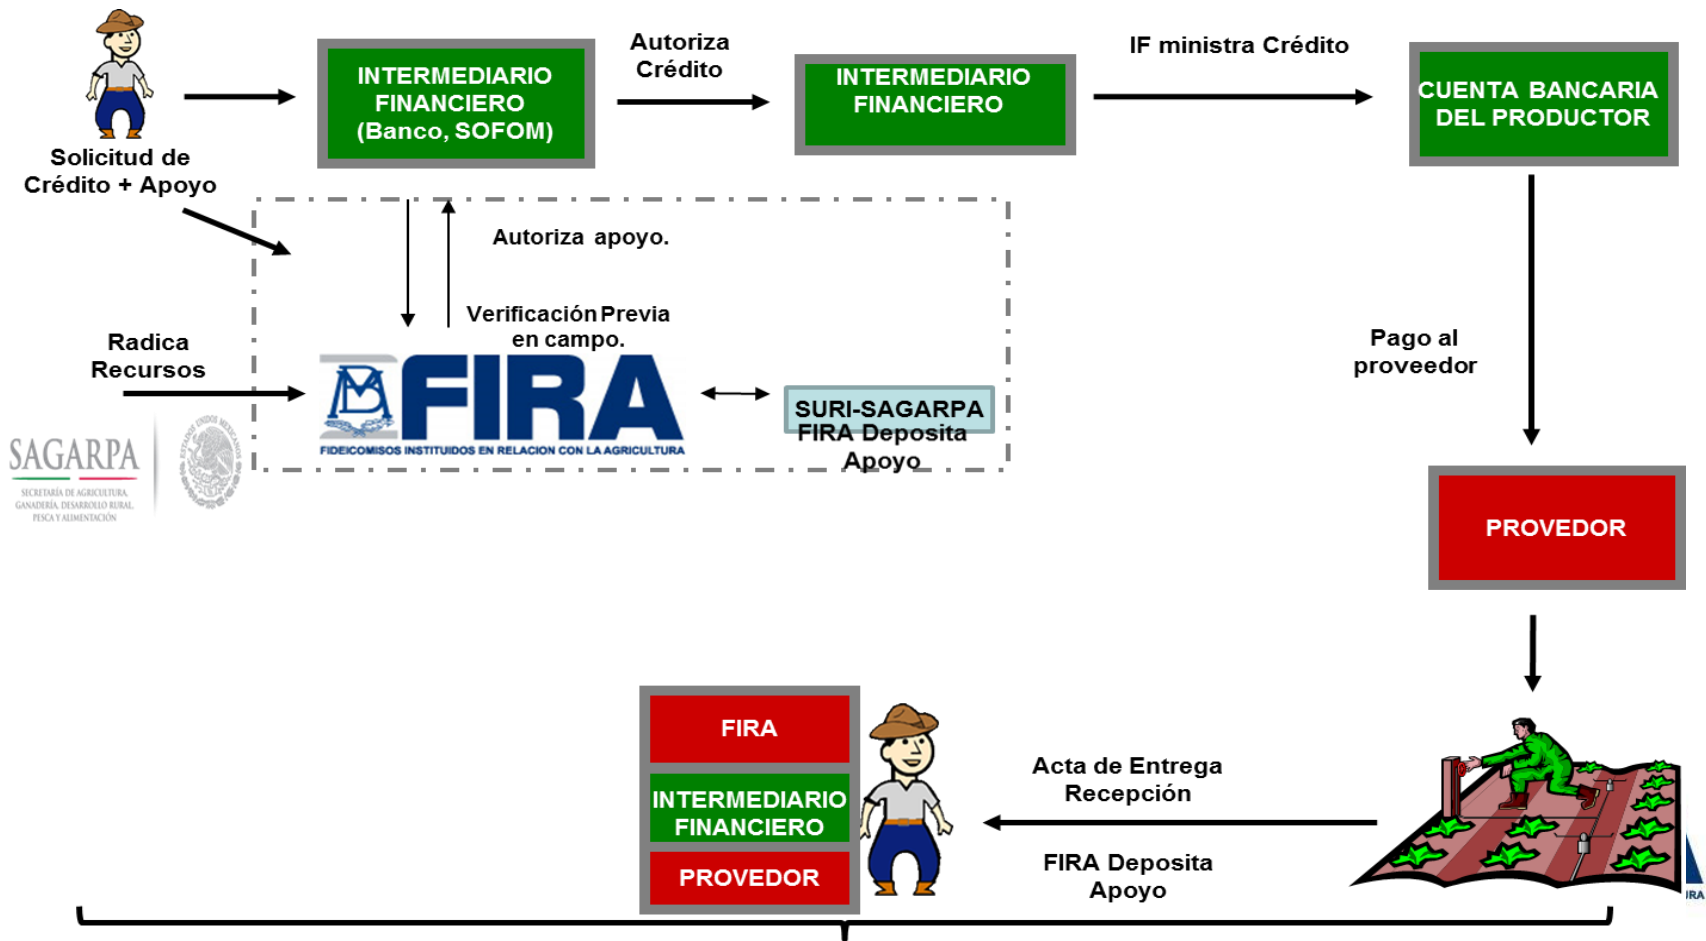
Solicitud de Crédito + Apoyo

INTERMEDIARIO FINANCIERO (Banco, SOFOM)

Autoriza Crédito

INTERMEDIARIO FINANCIERO

IF ministra Crédito

CUENTA BANCARIA DEL PRODUCTOR

Autoriza apoyo.

Verificación Previa en campo.

Radica Recursos

FIRA
FIDEICOMISOS INSTITUIDOS EN RELACION CON LA AGRICULTURA

SURI-SAGARPA

FIRA Deposita Apoyo

SAGARPA
SECRETARÍA DE AGRICULTURA, GANADERÍA, DESARROLLO RURAL, PESCA Y ALIMENTACIÓN

Pago al proveedor

PROVEDOR

FIRA

INTERMEDIARIO FINANCIERO

PROVEDOR

Acta de Entrega Recepción

FIRA Deposita Apoyo